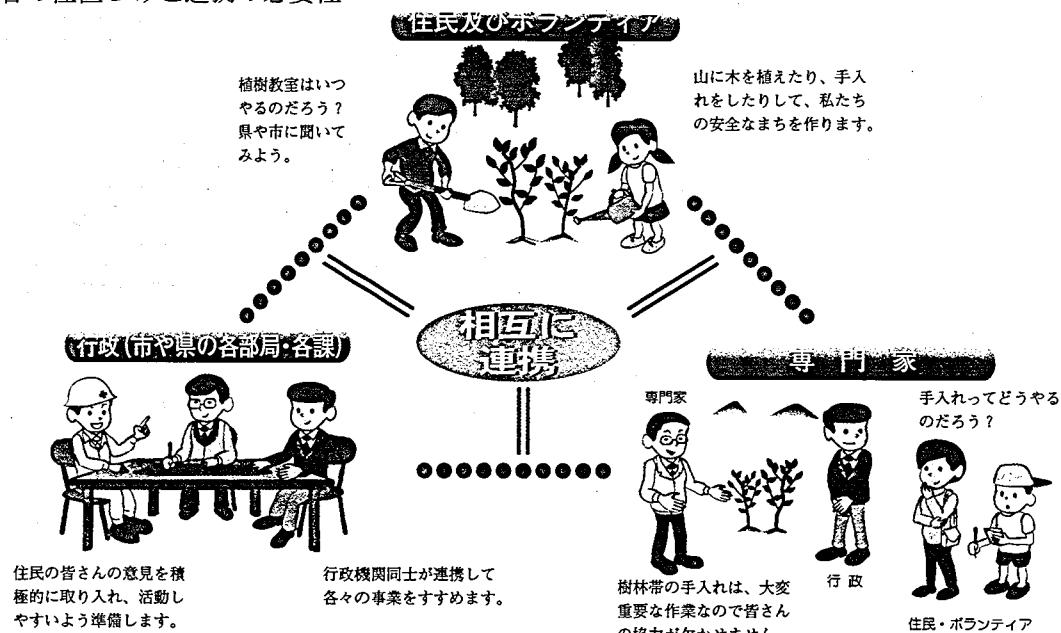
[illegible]の連携の必要性

住民及びボランティア

植樹教室はいつやるのだろう？県や市に聞いてみよう。

山に木を植えたり、手入れをしたりして、私たちの安全なまちを作ります。

相互に連携

行政(市や県の各部局・各課)

専門家

専門家

手入れってどうやるのだろう？

行政

住民の皆さんの意見を積極的に取り入れ、活動しやすいよう準備します。

行政機関同士が連携して各々の事業をすすめます。

樹林帯の手入れは、大変重要な作業なので皆さんの協力が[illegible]

住民・ボランティア